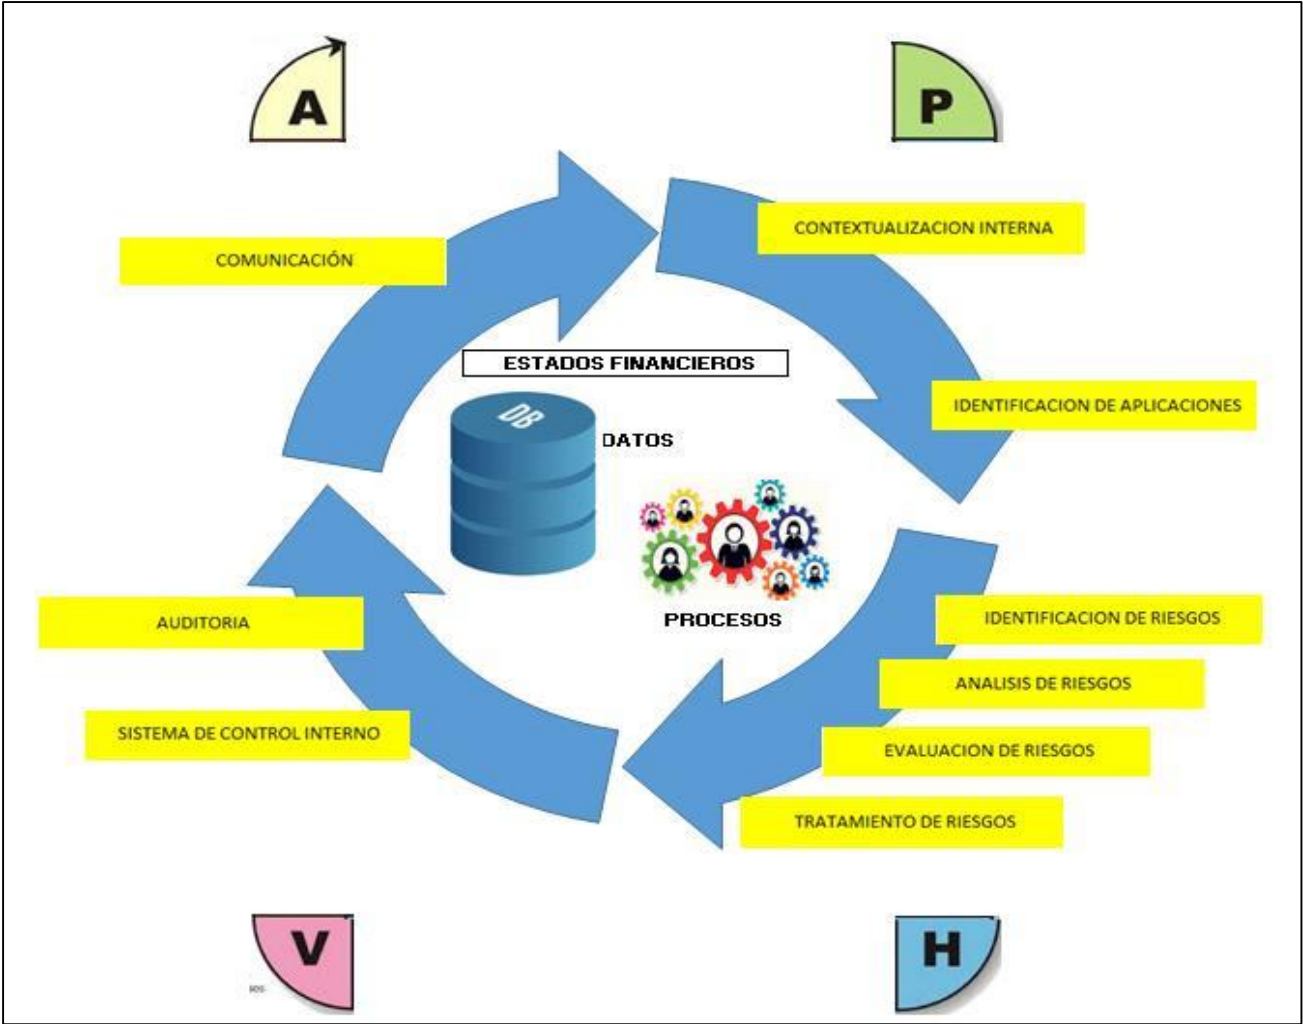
A

P

COMUNICACIÓN

CONTEXTUALIZACION INTERNA

ESTADOS FINANCIEROS

IDENTIFICACION DE APLICACIONES

DB

DATOS

PROCESOS

AUDITORIA

IDENTIFICACION DE RIESGOS

ANALISIS DE RIESGOS

SISTEMA DE CONTROL INTERNO

EVALUACION DE RIESGOS

TRATAMIENTO DE RIESGOS

V

H